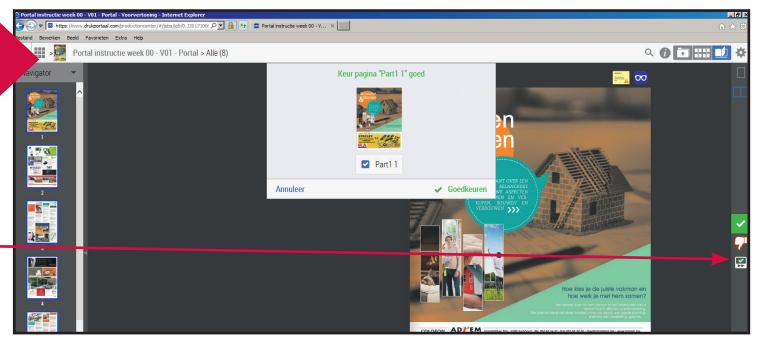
Portal instructie week 00 - V01 - Portal - Voorvertoning - Internet Explorer

https://www.drukportaal.com/productioncenter/#/jobs/job/0.128.17/209

Portal instructie week 00 - V...

Bestand Bewerken Beeld Favorieten Extra Help

Portal instructie week 00 - V01 - Portal > Alle (8)

Navigator

1

2

3

4

Keur pagina "Part1 1" goed

Part1 1

Annuleer

Goedkeuren

How kies je de juiste vakman en hoe werk je met hem samen?

ADSEM